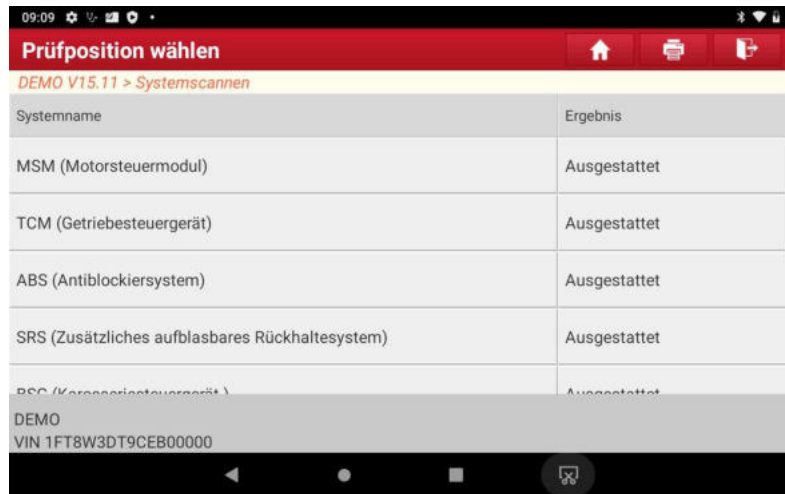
09:09

Prüfposition wählen

DEMO V15.11 > Systemscannen

| Systemname | Ergebnis |
|---|---|
| MSM (Motorsteuermodul) | Ausgestattet |
| TCM (Getriebesteuergerät) | Ausgestattet |
| ABS (Antiblockiersystem) | Ausgestattet |
| SRS (Zusätzliches aufblasbares Rückhaltesystem) | Ausgestattet |
| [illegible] | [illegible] |

DEMO
VIN 1FT8W3DT9CEB00000